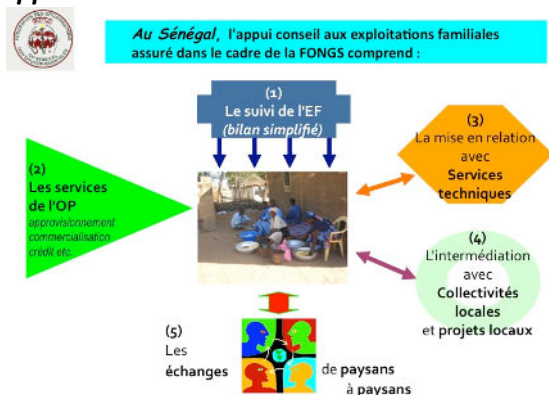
Au Sénégal, l'appui conseil aux exploitations familiales assuré dans le cadre de la FONGS comprend :

(1)
Le suivi de l'EF
(bilan simplifié)

(2)
Les services de l'OP
approvisionnement
commercialisation
crédit etc

(3)
La mise en relation avec
Services techniques

(4)
L'intermédiation avec
Collectivités locales
et projets locaux

(5)
Les échanges de paysans à paysans